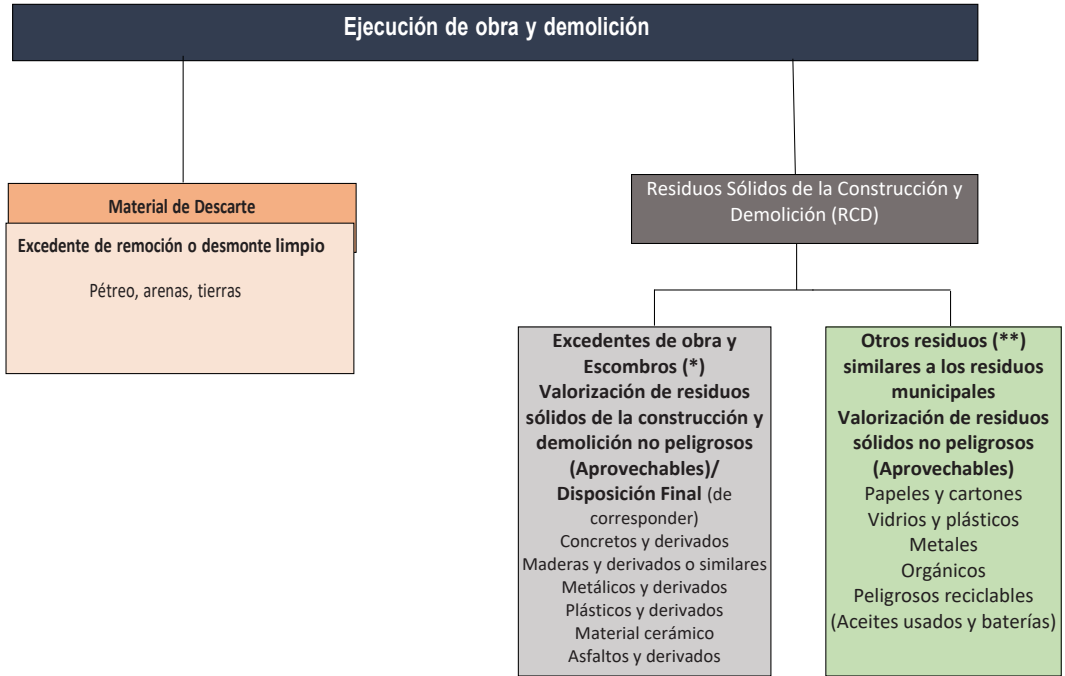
Ejecución de obra y demolición

Material de Descarte

Excedente de remoción o desmonte limpio

Pétreo, arenas, tierras

Residuos Sólidos de la Construcción y Demolición (RCD)

Excedentes de obra y Escombros (*)
Valorización de residuos sólidos de la construcción y demolición no peligrosos (Aprovechables)/
Disposición Final (de corresponder)
Concretos y derivados
Maderas y derivados o similares
Metálicos y derivados
Plásticos y derivados
Material cerámico
Asfaltos y derivados

Otros residuos (**) similares a los residuos municipales
Valorización de residuos sólidos no peligrosos (Aprovechables)
Papeles y cartones
Vidrios y plásticos
Metales
Orgánicos
Peligrosos reciclables
(Aceites usados y baterías)